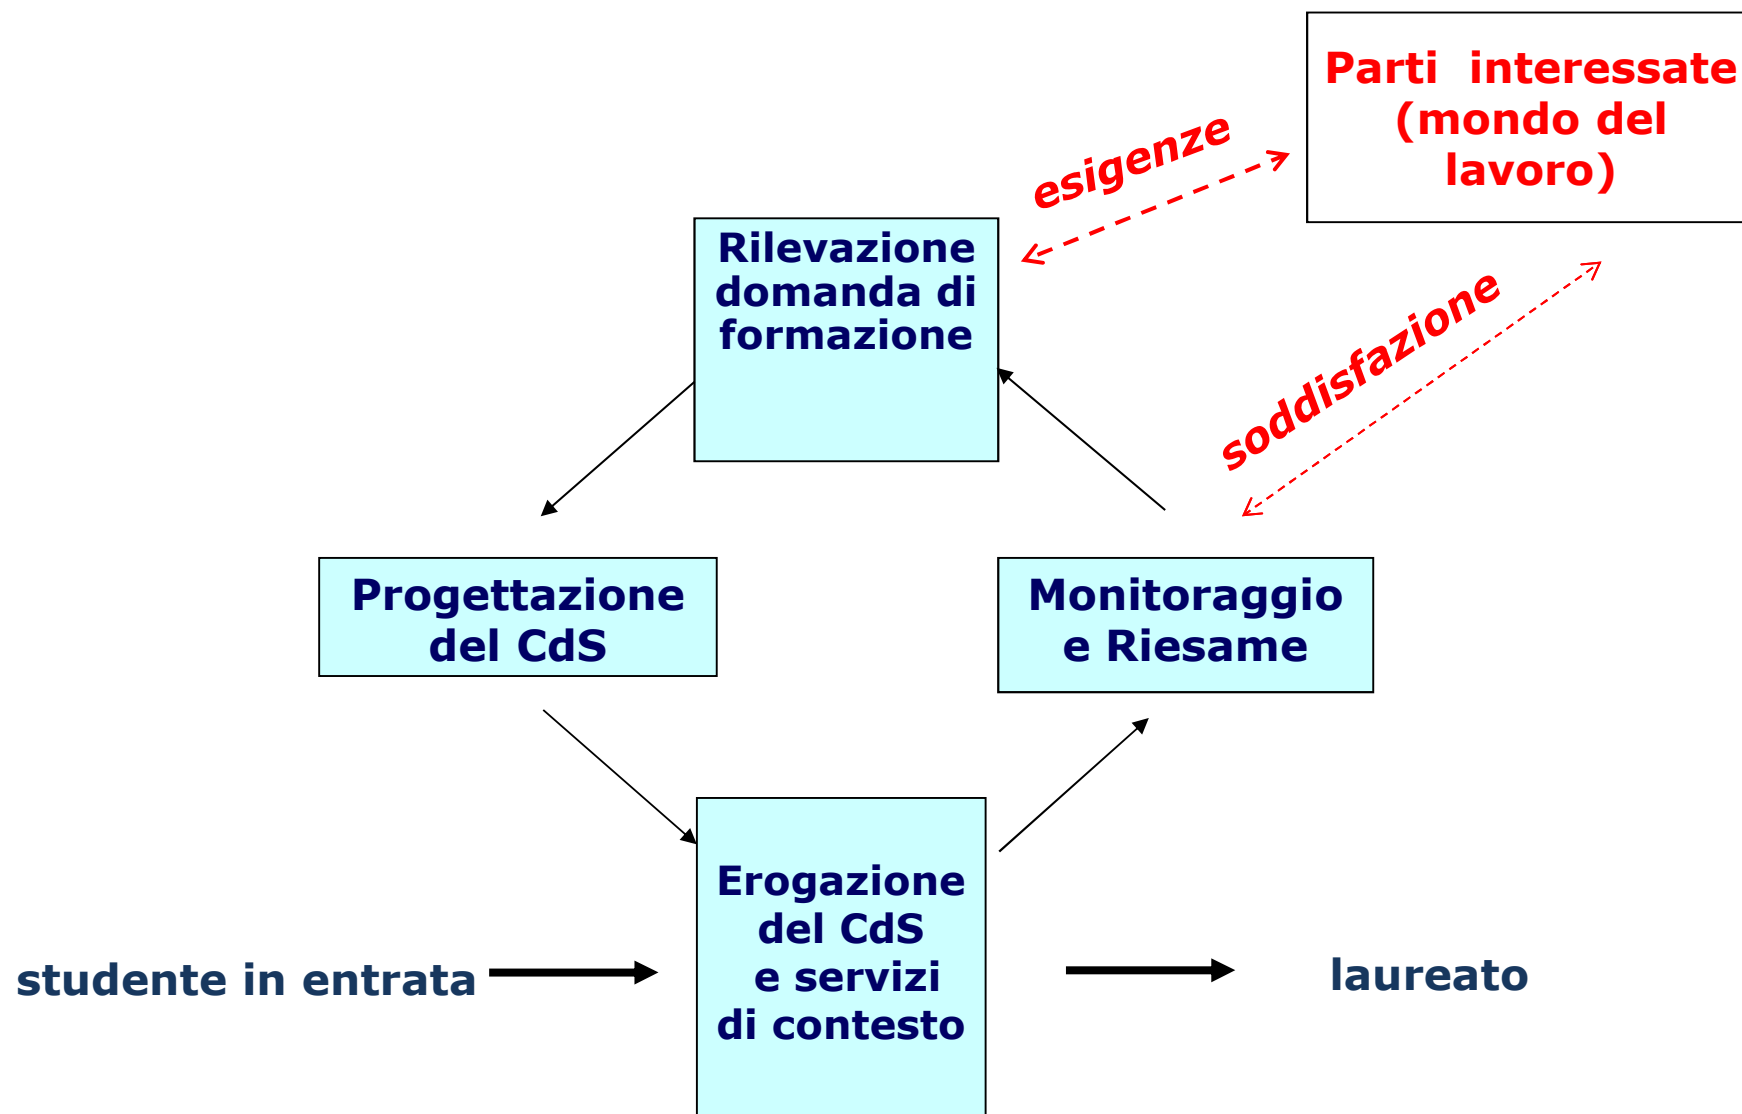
Parti interessate (mondo del lavoro)

esigenze

Rilevazione domanda di formazione

soddisfazione

Progettazione del CdS

Monitoraggio e Riesame

Erogazione del CdS e servizi di contesto

studente in entrata

laureato